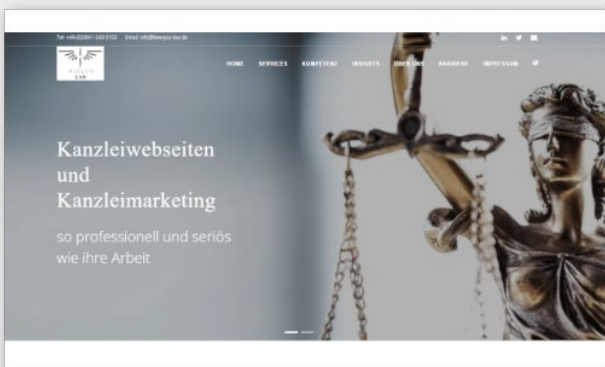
Tel: +49-(0)841-243 0102 Email: info@beeopix-law.de

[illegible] LAW

HOME SERVICES KOMPETENZ INSIGHTS ÜBER UNS KARRIERE IMPRESSUM

Kanzleiwebseiten und Kanzleimarketing

so professionell und seriös wie ihre Arbeit